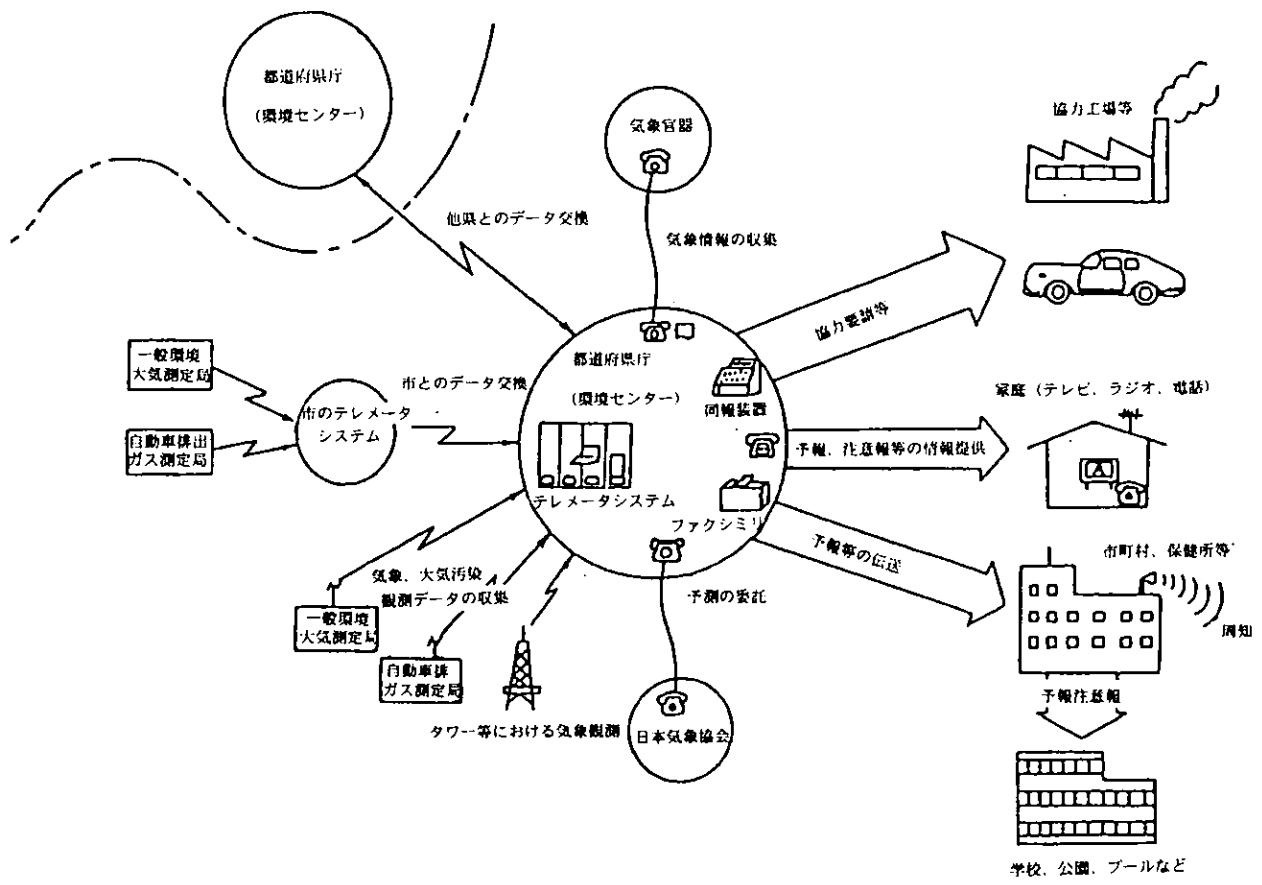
都道府県庁

(環境センター)

気象官署

協力工場等

他県とのデータ交換

気象情報の収集

協力要請等

一般環境大気測定局

市とのデータ交換

都道府県庁

(環境センター)

家庭(テレビ、ラジオ、電話)

市のテレメータシステム

同報装置

自動車排出ガス測定局

予報、注意報等の情報提供

テレメータシステム

ファクシミリ

予報等の伝達

市町村、保健所等

気象、大気汚染観測データの収集

予測の委託

周知

一般環境大気測定局

自動車排ガス測定局

予報注意報

タワー等における気象観測

日本気象協会

学校、公園、プールなど